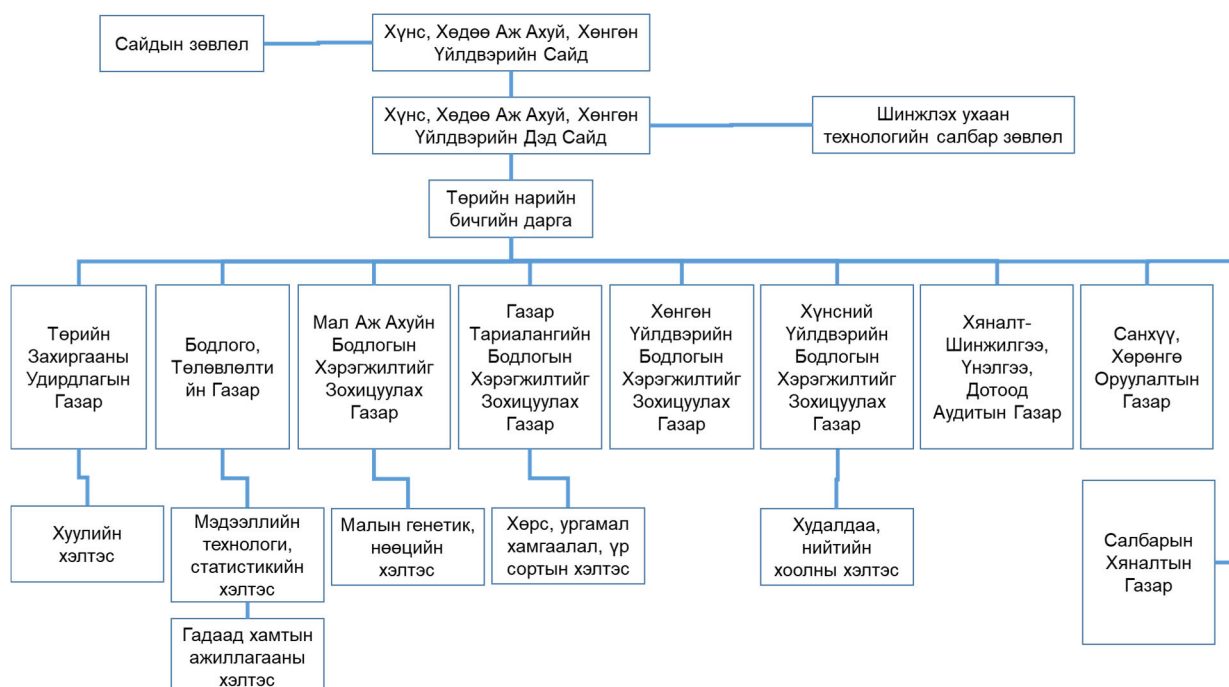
Сайдын зөвлөл

Хүнс, Хөдөө Аж Ахуй, Хөнгөн Үйлдвэрийн Сайд

Хүнс, Хөдөө Аж Ахуй, Хөнгөн Үйлдвэрийн Дэд Сайд

Шинжлэх ухаан технологийн салбар зөвлөл

Төрийн нарийн бичгийн дарга

Төрийн Захиргааны Удирдлагын Газар

Бодлого, Төлөвлөлтийн Газар

Мал Аж Ахуйн Бодлогын Хэрэгжилтийг Зохицуулах Газар

Газар Тариалангийн Бодлогын Хэрэгжилтийг Зохицуулах Газар

Хөнгөн Үйлдвэрийн Бодлогын Хэрэгжилтийг Зохицуулах Газар

Хүнсний Үйлдвэрийн Бодлогын Хэрэгжилтийг Зохицуулах Газар

Хяналт-Шинжилгээ, Үнэлгээ, Дотоод Аудитын Газар

Санхүү, Хөрөнгө Оруулалтын Газар

Хуулийн хэлтэс

Мэдээллийн технологи, статистикийн хэлтэс

Гадаад хамтын ажиллагааны хэлтэс

Малын генетик, нөөцийн хэлтэс

Хөрс, ургамал хамгаалал, үр сортын хэлтэс

Худалдаа, нийтийн хоолны хэлтэс

Салбарын Хяналтын Газар